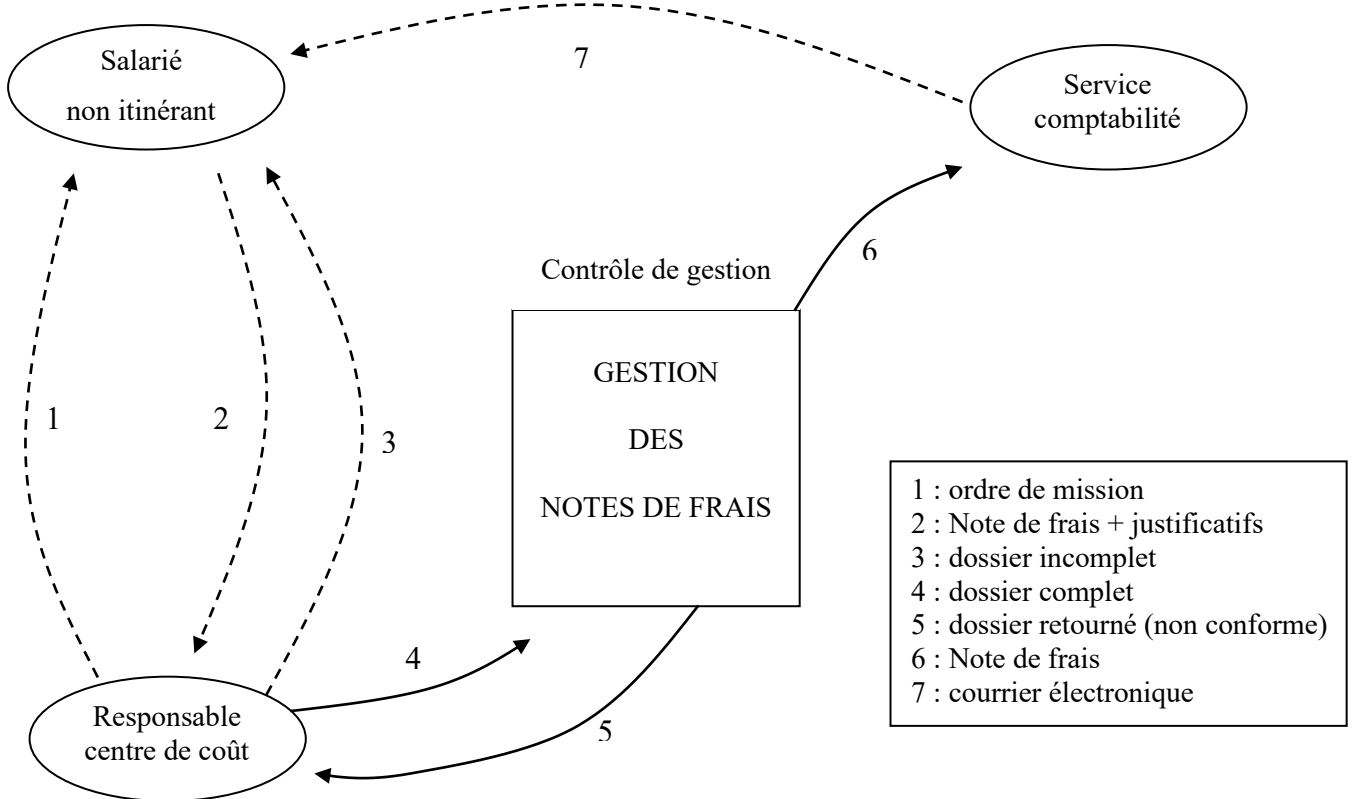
Salarié
non itinérant

7

Service
comptabilité

Contrôle de gestion

6

GESTION
DES
NOTES DE FRAIS

1

2

3

1 : ordre de mission
2 : Note de frais + justificatifs
3 : dossier incomplet
4 : dossier complet
5 : dossier retourné (non conforme)
6 : Note de frais
7 : courrier électronique

4

5

Responsable
centre de coût